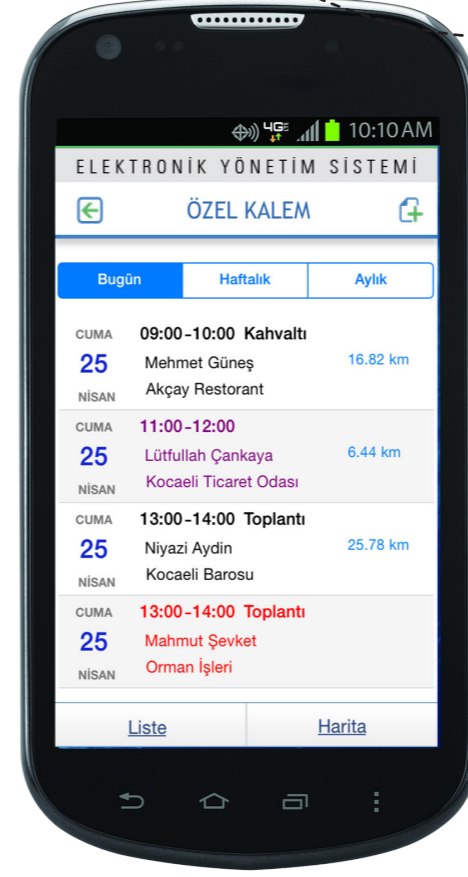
4G 10:10AM

ELEKTRONİK YÖNETİM SİSTEMİ

ÖZEL KALEM

Bugün | Haftalık | Aylık

CUMA 25 NİSAN
09:00-10:00 Kahvaltı
Mehmet Güneş
Akçay Restorant
16.82 km

CUMA 25 NİSAN
11:00-12:00
Lütfullah Çankaya
Kocaeli Ticaret Odası
6.44 km

CUMA 25 NİSAN
13:00-14:00 Toplantı
Niyazi Aydin
Kocaeli Barosu
25.78 km

CUMA 25 NİSAN
13:00-14:00 Toplantı
Mahmut Şevket
Orman İşleri

Liste
Harita